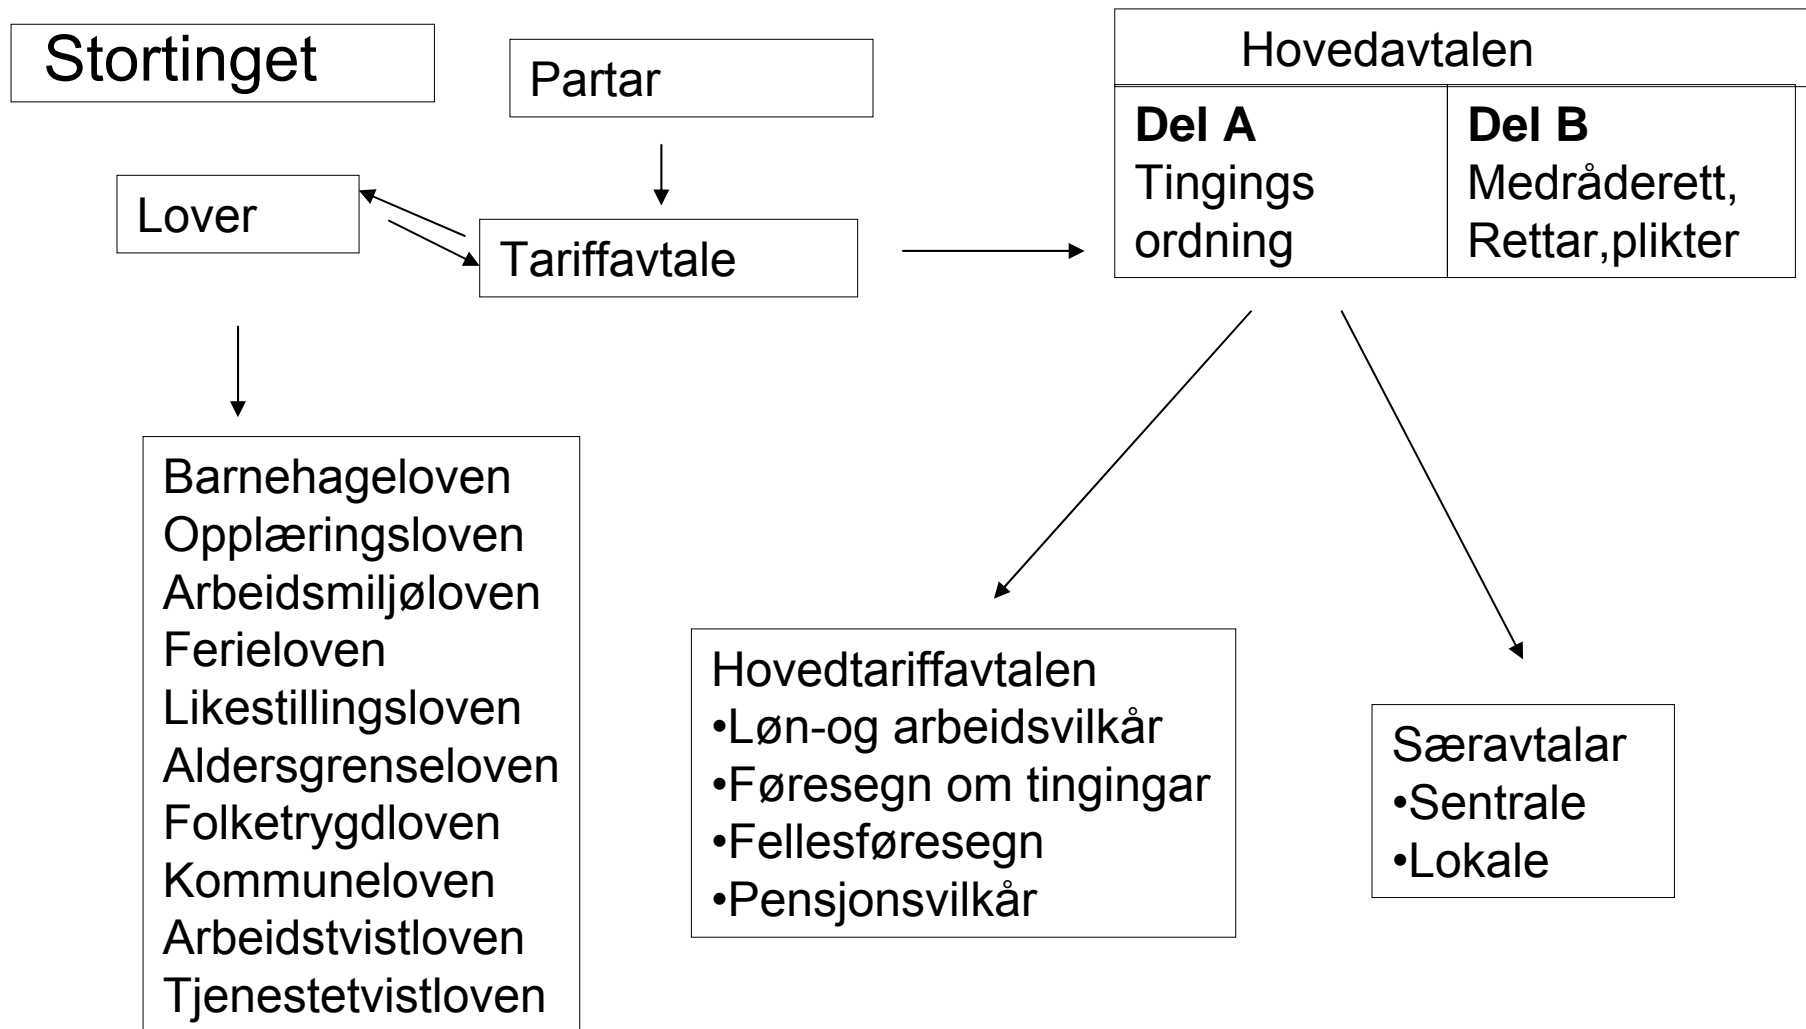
Stortinget

Partar

Lover

Tariffavtale

Hovedavtalen

| **Del A** Tingings ordning | **Del B** Medråderett, Rettar,plikter |
|---|---|

Barnehageloven
Opplæringsloven
Arbeidsmiljøloven
Ferieloven
Likestillingsloven
Aldersgrenseloven
Folketrygdloven
Kommuneloven
Arbeidstvistloven
Tjenestetvistloven

Hovedtariffavtalen
•Løn-og arbeidsvilkår
•Føresegn om tingingar
•Fellesføresegn
•Pensjonsvilkår

Særavtalar
•Sentrale
•Lokale